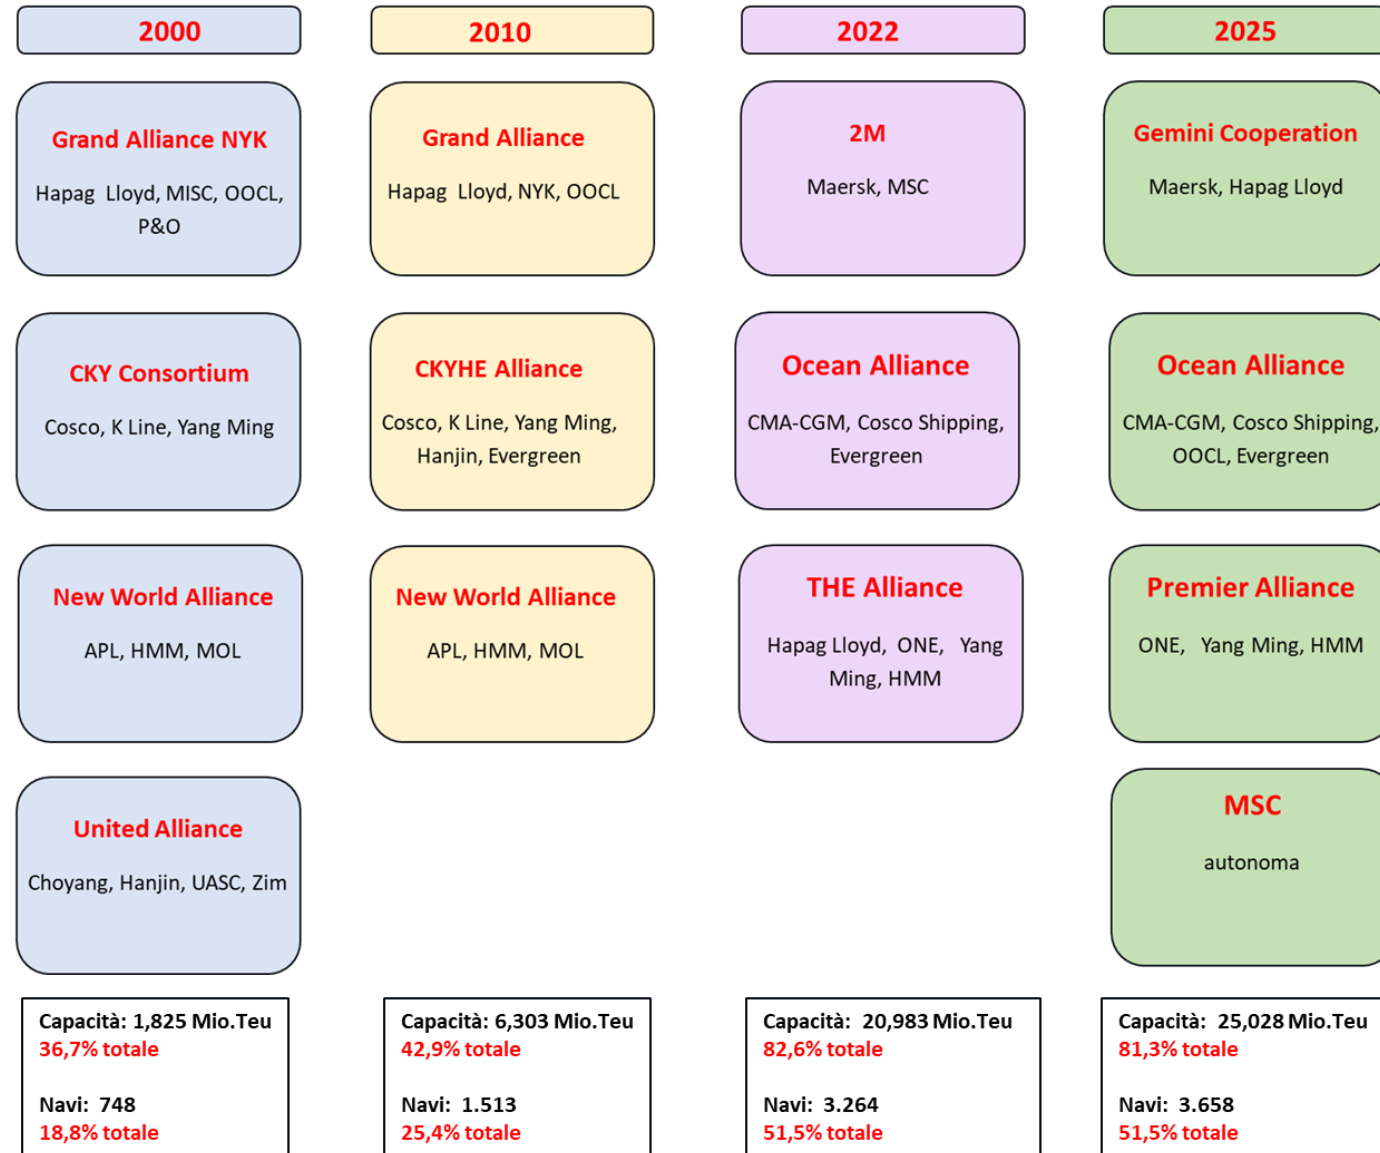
2000

Grand Alliance NYK

Hapag Lloyd, MISC, OOCL, P&O

CKY Consortium

Cosco, K Line, Yang Ming

New World Alliance

APL, HMM, MOL

United Alliance

Choyang, Hanjin, UASC, Zim

Capacità: 1,825 Mio.Teu
36,7% totale

Navi: 748
18,8% totale

2010

Grand Alliance

Hapag Lloyd, NYK, OOCL

CKYHE Alliance

Cosco, K Line, Yang Ming, Hanjin, Evergreen

New World Alliance

APL, HMM, MOL

Capacità: 6,303 Mio.Teu
42,9% totale

Navi: 1.513
25,4% totale

2022

2M

Maersk, MSC

Ocean Alliance

CMA-CGM, Cosco Shipping, Evergreen

THE Alliance

Hapag Lloyd, ONE, Yang Ming, HMM

Capacità: 20,983 Mio.Teu
82,6% totale

Navi: 3.264
51,5% totale

2025

Gemini Cooperation

Maersk, Hapag Lloyd

Ocean Alliance

CMA-CGM, Cosco Shipping, OOCL, Evergreen

Premier Alliance

ONE, Yang Ming, HMM

MSC

autonoma

Capacità: 25,028 Mio.Teu
81,3% totale

Navi: 3.658
51,5% totale